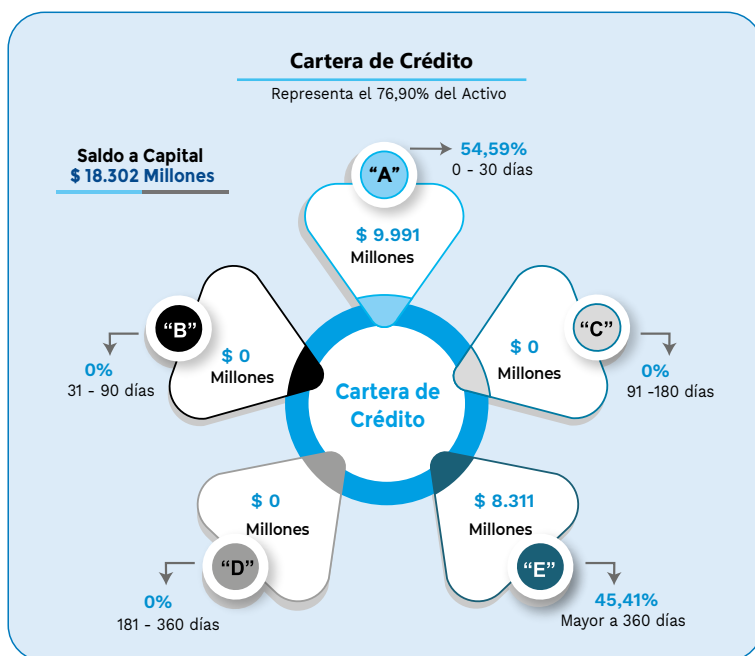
Cartera de Crédito

Representa el 76,90% del Activo

Saldo a Capital
$ 18.302 Millones

“A”
54,59%
0 - 30 días
$ 9.991
Millones

“B”
0%
31 - 90 días
$ 0
Millones

“C”
0%
91 -180 días
$ 0
Millones

Cartera de Crédito

“D”
0%
181 - 360 días
$ 0
Millones

“E”
45,41%
Mayor a 360 días
$ 8.311
Millones